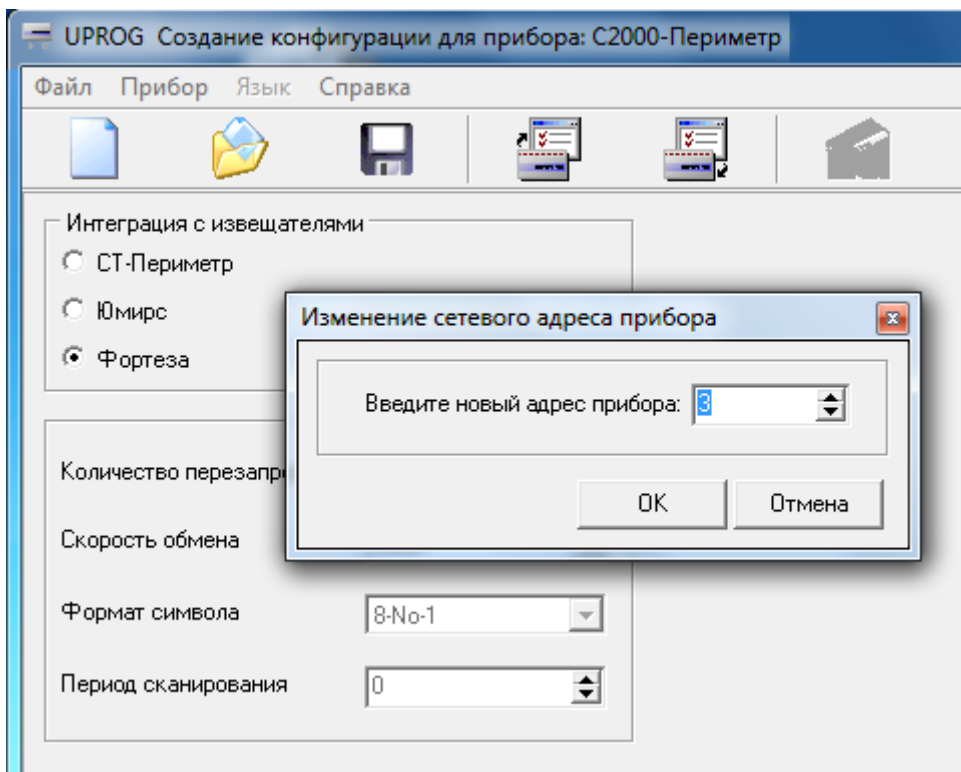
UPROG Создание конфигурации для прибора: С2000-Периметр

Файл Прибор Язык Справка

Интеграция с извещателями
СТ-Периметр
Юмирс
Фортеза

Количество перезапр

Скорость обмена

Формат символа 8-No-1

Период сканирования 0

Изменение сетевого адреса прибора

Введите новый адрес прибора: 3

OK Отмена